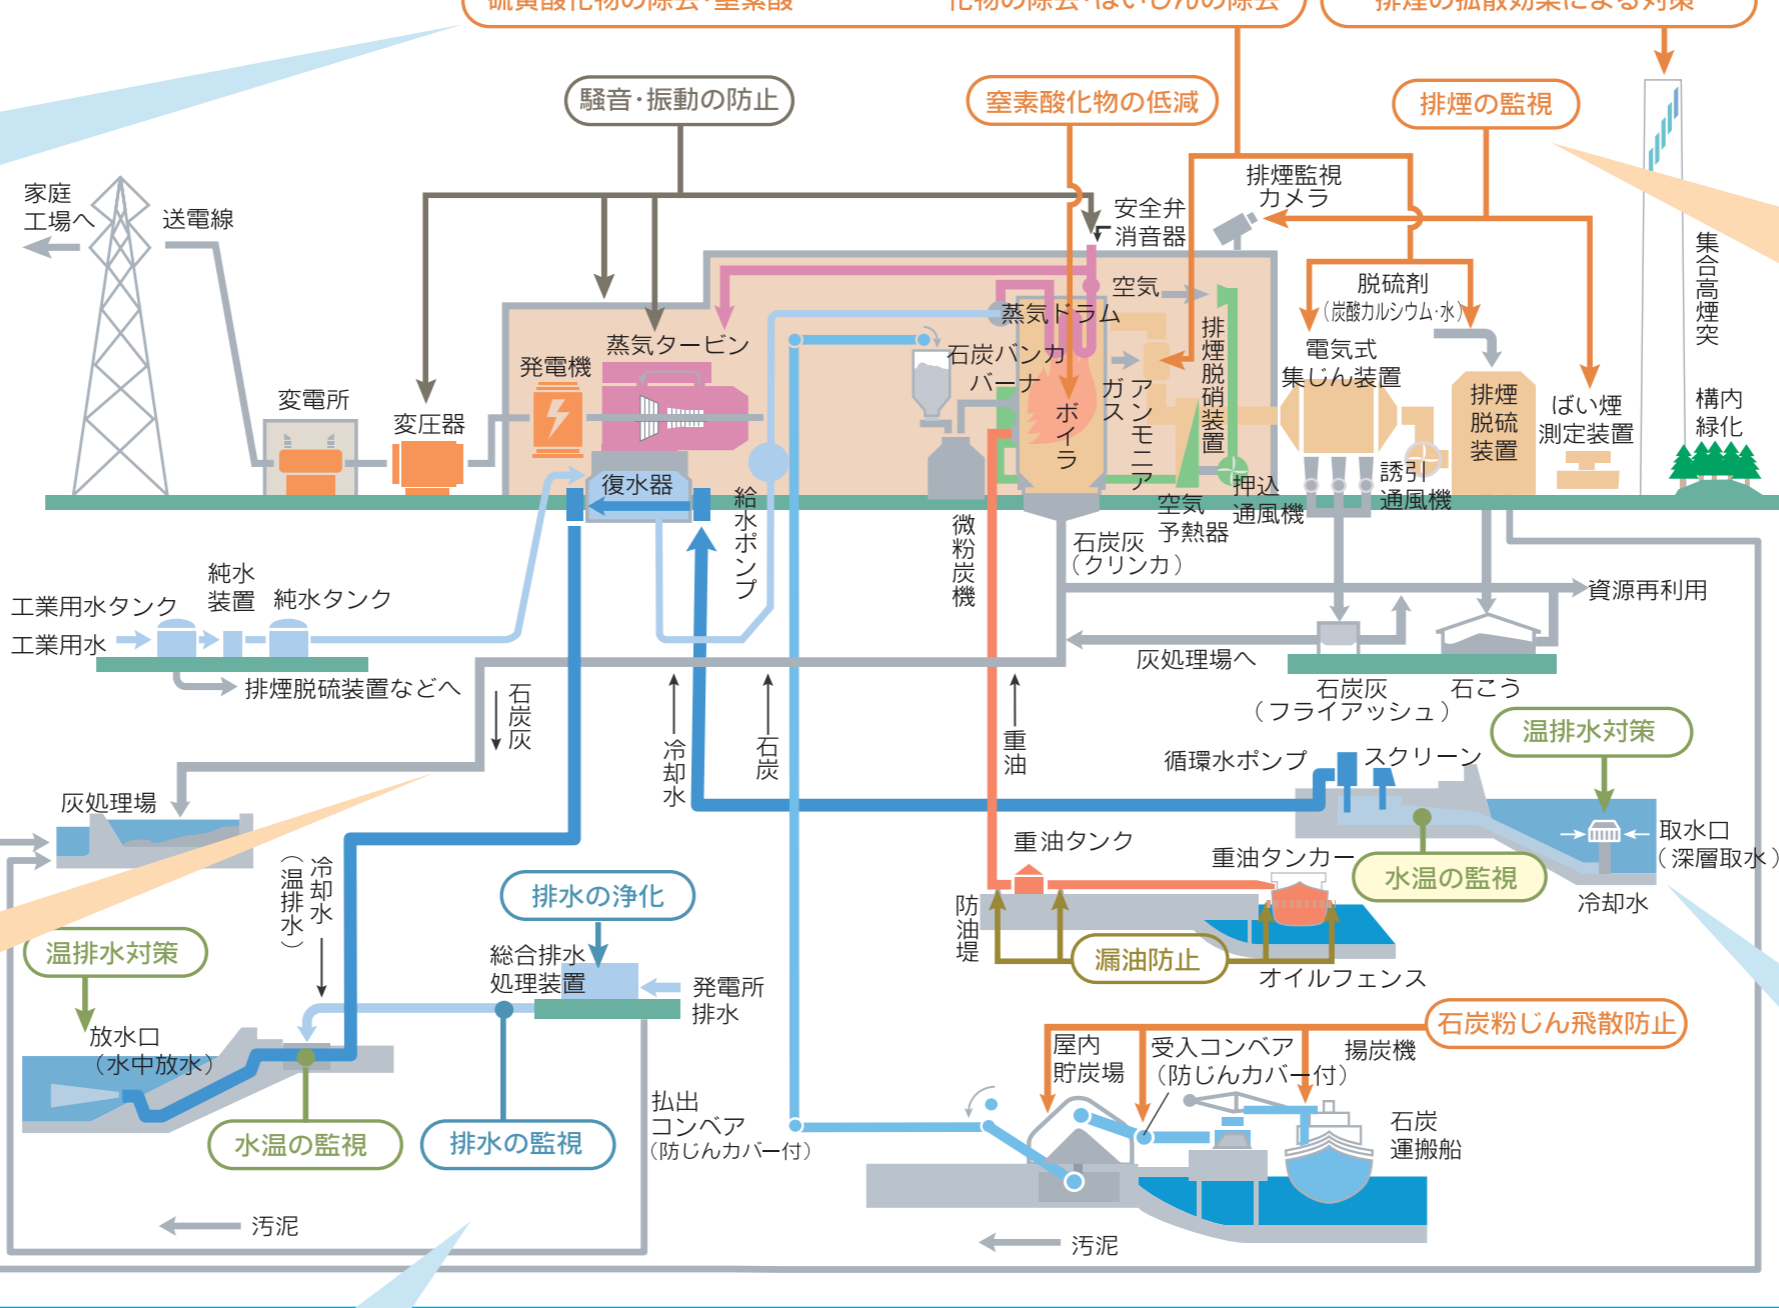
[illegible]硫黄酸化物の除去・窒素酸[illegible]
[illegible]化物の除去・ばいじんの除去
排煙の拡散効果による対策

騒音・振動の防止
窒素酸化物の低減
排煙の監視

家庭
工場へ
送電線
変電所
変圧器
発電機
蒸気タービン
安全弁
消音器
排煙監視
カメラ
集合高煙突
空気
蒸気ドラム
石炭バンカ
バーナ
ボイラ
ガス
アンモニア
排煙脱硝装置
脱硫剤
（炭酸カルシウム・水）
電気式
集じん装置
排煙
脱硫
装置
ばい煙
測定装置
構内
緑化
誘引
通風機
押込
通風機
空気
予熱器
復水器
給水ポンプ
微粉炭機
石炭灰
（クリンカ）
資源再利用
純水
装置
工業用水タンク
純水タンク
工業用水
排煙脱硫装置などへ
灰処理場へ
石炭灰
（フライアッシュ）
石こう
石炭灰
冷却水
石炭
重油
循環水ポンプ
スクリーン
温排水対策
取水口
（深層取水）
灰処理場
冷却水
（温排水）
重油タンク
重油タンカー
水温の監視
冷却水
防油堤
漏油防止
オイルフェンス
排水の浄化
総合排水
処理装置
発電所
排水
温排水対策
放水口
（水中放水）
水温の監視
排水の監視
払出
コンベア
（防じんカバー付）
石炭粉じん飛散防止
屋内
貯炭場
受入コンベア
（防じんカバー付）
揚炭機
石炭
運搬船
汚泥
汚泥